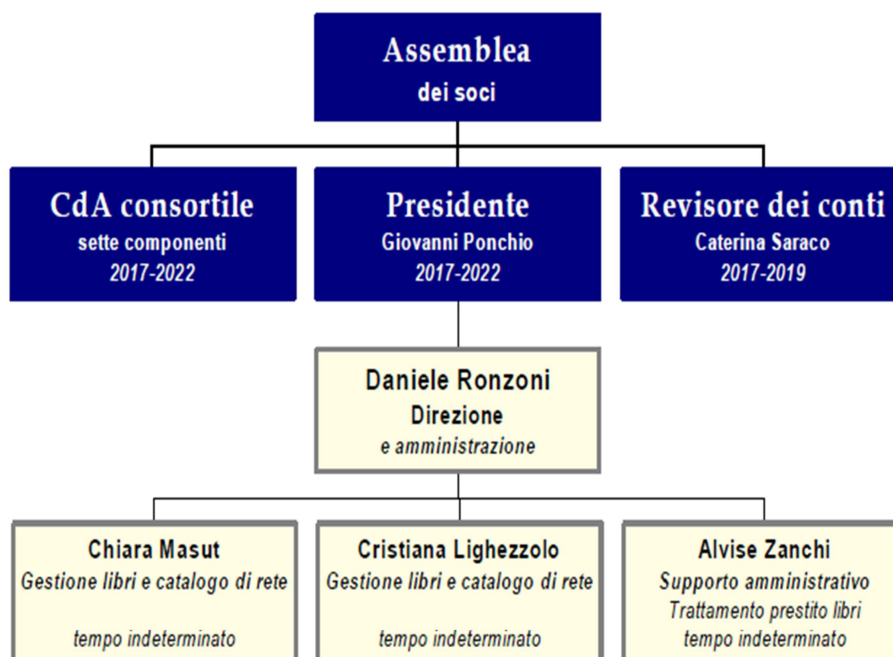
Assemblea
dei soci

CdA consortile
sette componenti
2017-2022

Presidente
Giovanni Ponchio
2017-2022

Revisore dei conti
Caterina Saraco
2017-2019

Daniele Ronzoni
Direzione
e amministrazione

Chiara Masut
Gestione libri e catalogo di rete
tempo indeterminato

Cristiana Lighezzolo
Gestione libri e catalogo di rete
tempo indeterminato

Alvise Zanchi
Supporto amministrativo
Trattamento prestito libri
tempo indeterminato